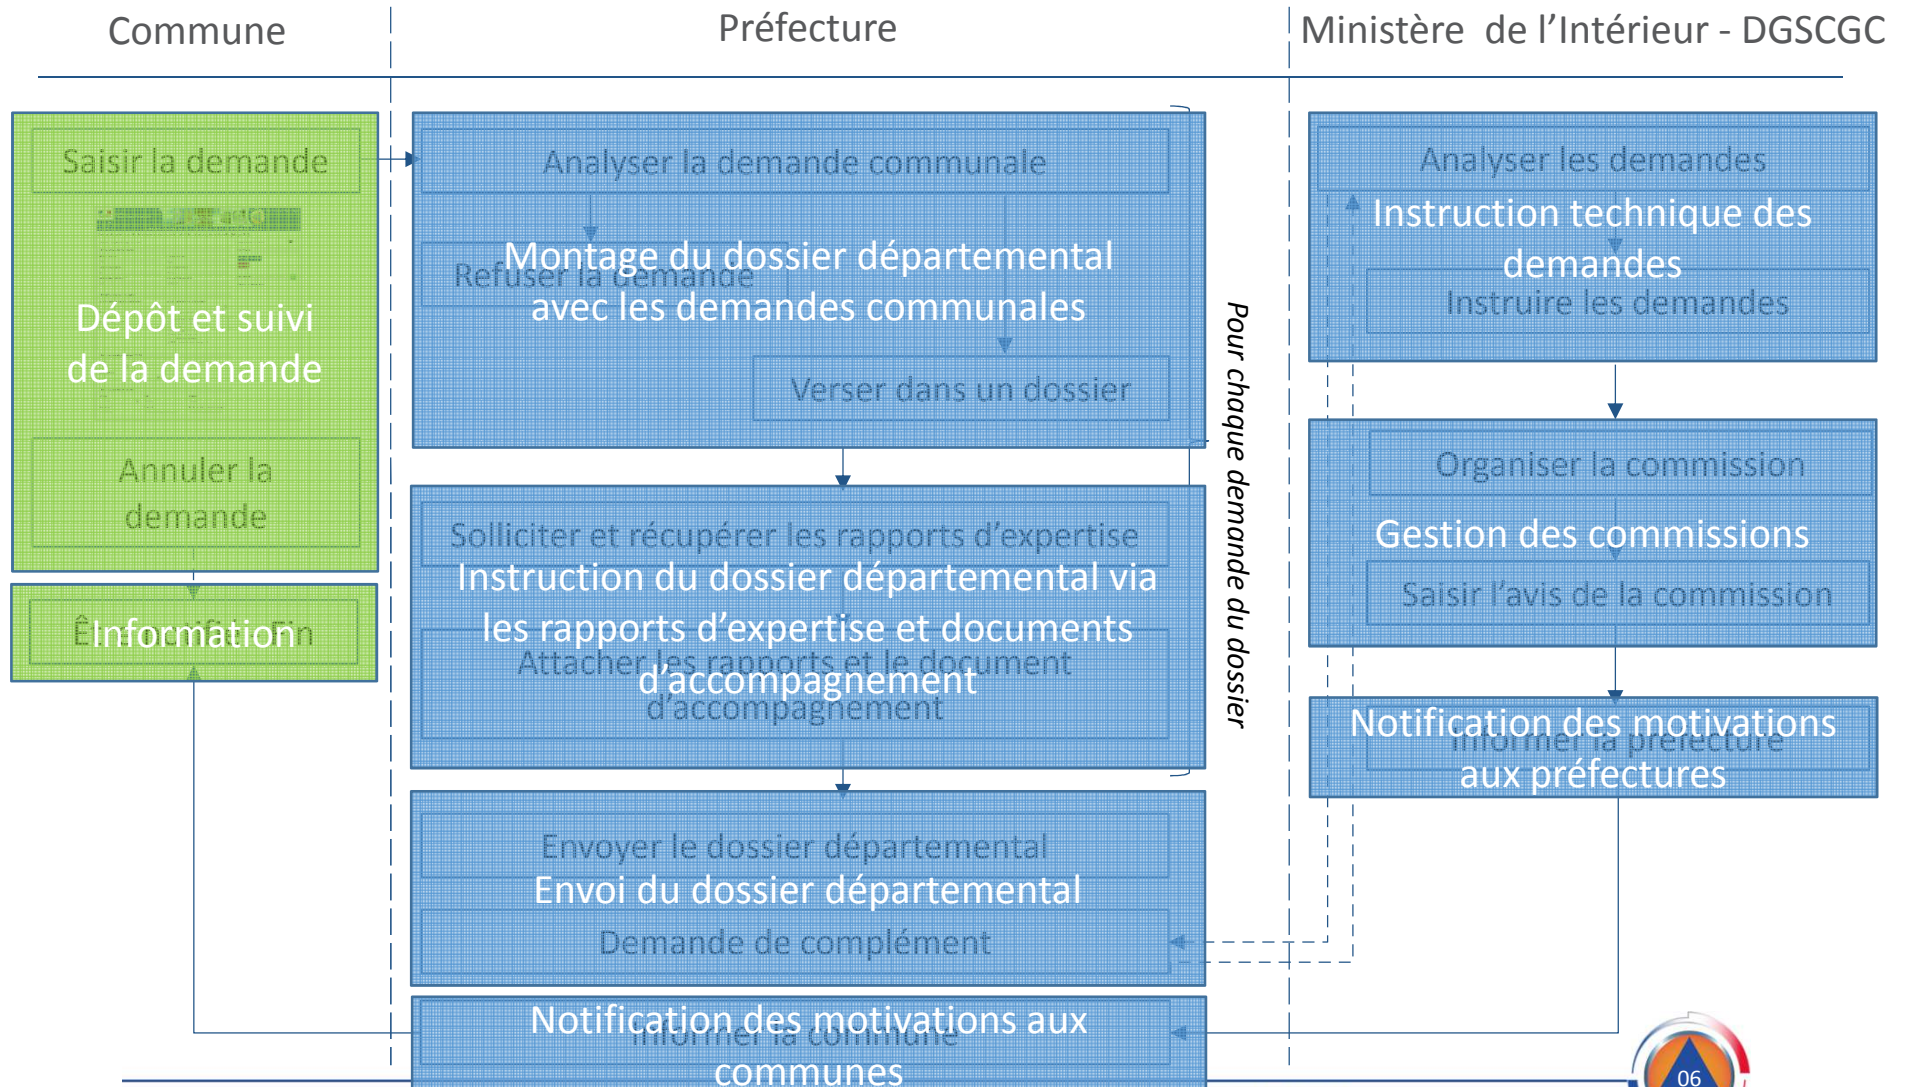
Commune

Préfecture

Ministère de l'Intérieur - DGSCGC

Saisir la demande

Dépôt et suivi de la demande

Annuler la demande

Information

Analyser la demande communale

Montage du dossier départemental avec les demandes communales

Refuser la demande

Verser dans un dossier

Solliciter et récupérer les rapports d'expertise

Instruction du dossier départemental via les rapports d'expertise et documents d'accompagnement

Attacher les rapports et le document d'accompagnement

Envoyer le dossier départemental

Envoi du dossier départemental

Demande de complément

Notification des motivations aux communes

Informer la commune

Pour chaque demande du dossier

Analyser les demandes

Instruction technique des demandes

Instruire les demandes

Organiser la commission

Gestion des commissions

Saisir l'avis de la commission

Notification des motivations aux préfectures

Informer la préfecture

06